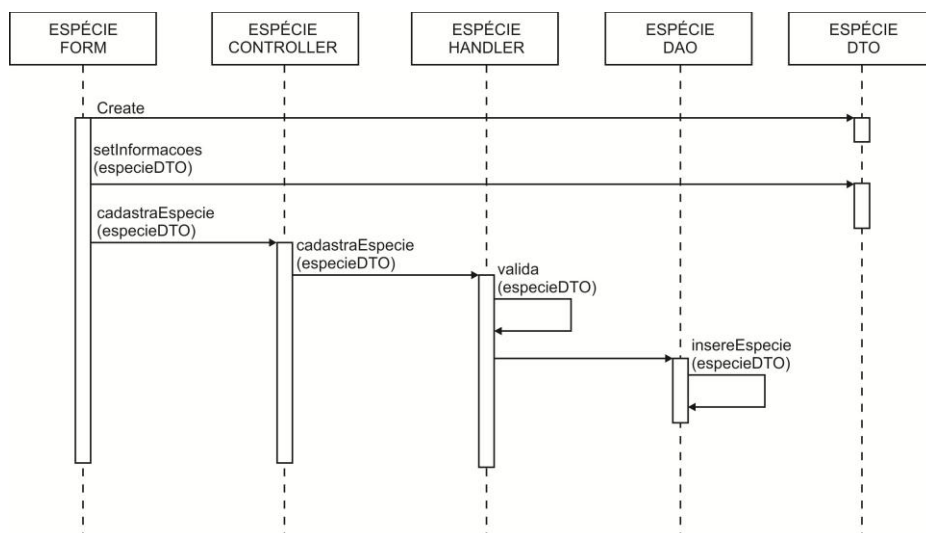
ESPÉCIE FORM

ESPÉCIE CONTROLLER

ESPÉCIE HANDLER

ESPÉCIE DAO

ESPÉCIE DTO

Create

setInformacoes (especieDTO)

cadastraEspecie (especieDTO)

cadastraEspecie (especieDTO)

valida (especieDTO)

insereEspecie (especieDTO)